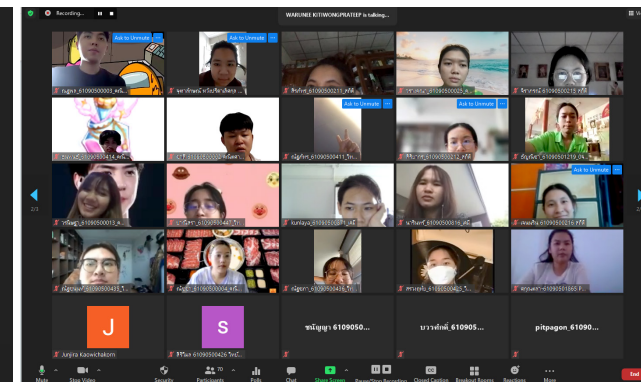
Recording...

WARUNEE KITIWONGPRATEEP is talking...

Ask to Unmute
Ask to Unmute
Ask to Unmute
Ask to Unmute
Ask to Unmute

กนฤษภ_610905000003_ศศิ...
ธิดารัตน์_610905000...
จิรานุช_610905000...
จิราพร_61090500215 ศศิ
ธิดา_610905000...
ณัฐกิตติ์_610905000411_รัก...
ชนิดา_610905000212_ศศิ
อัญชลี_610905000219_04...
กร_610905000...
kuntaya_610905000...
ชวิสิน_610905000816_ศศิ
เฟอล_61090500215 ศศิ
ณัฐ_610905000435_...
ณัฐ_610905000...
ณัฐฐา_610905000...
ธนพร_610905000...
พรนภา_61090591865...

J
Junjira Kaowichakorn
S
ศิริพร 61090500420 วิชร...
ชนัญญา 6109050...
บวรศักดิ์_610905...
pitpagon_61090...

1/3
2/3

Mute
Stop Video
Security
Participants 70
Polls
Chat
Share Screen
Pause/Stop Recording
Closed Caption
Breakout Rooms
Reactions
More
End